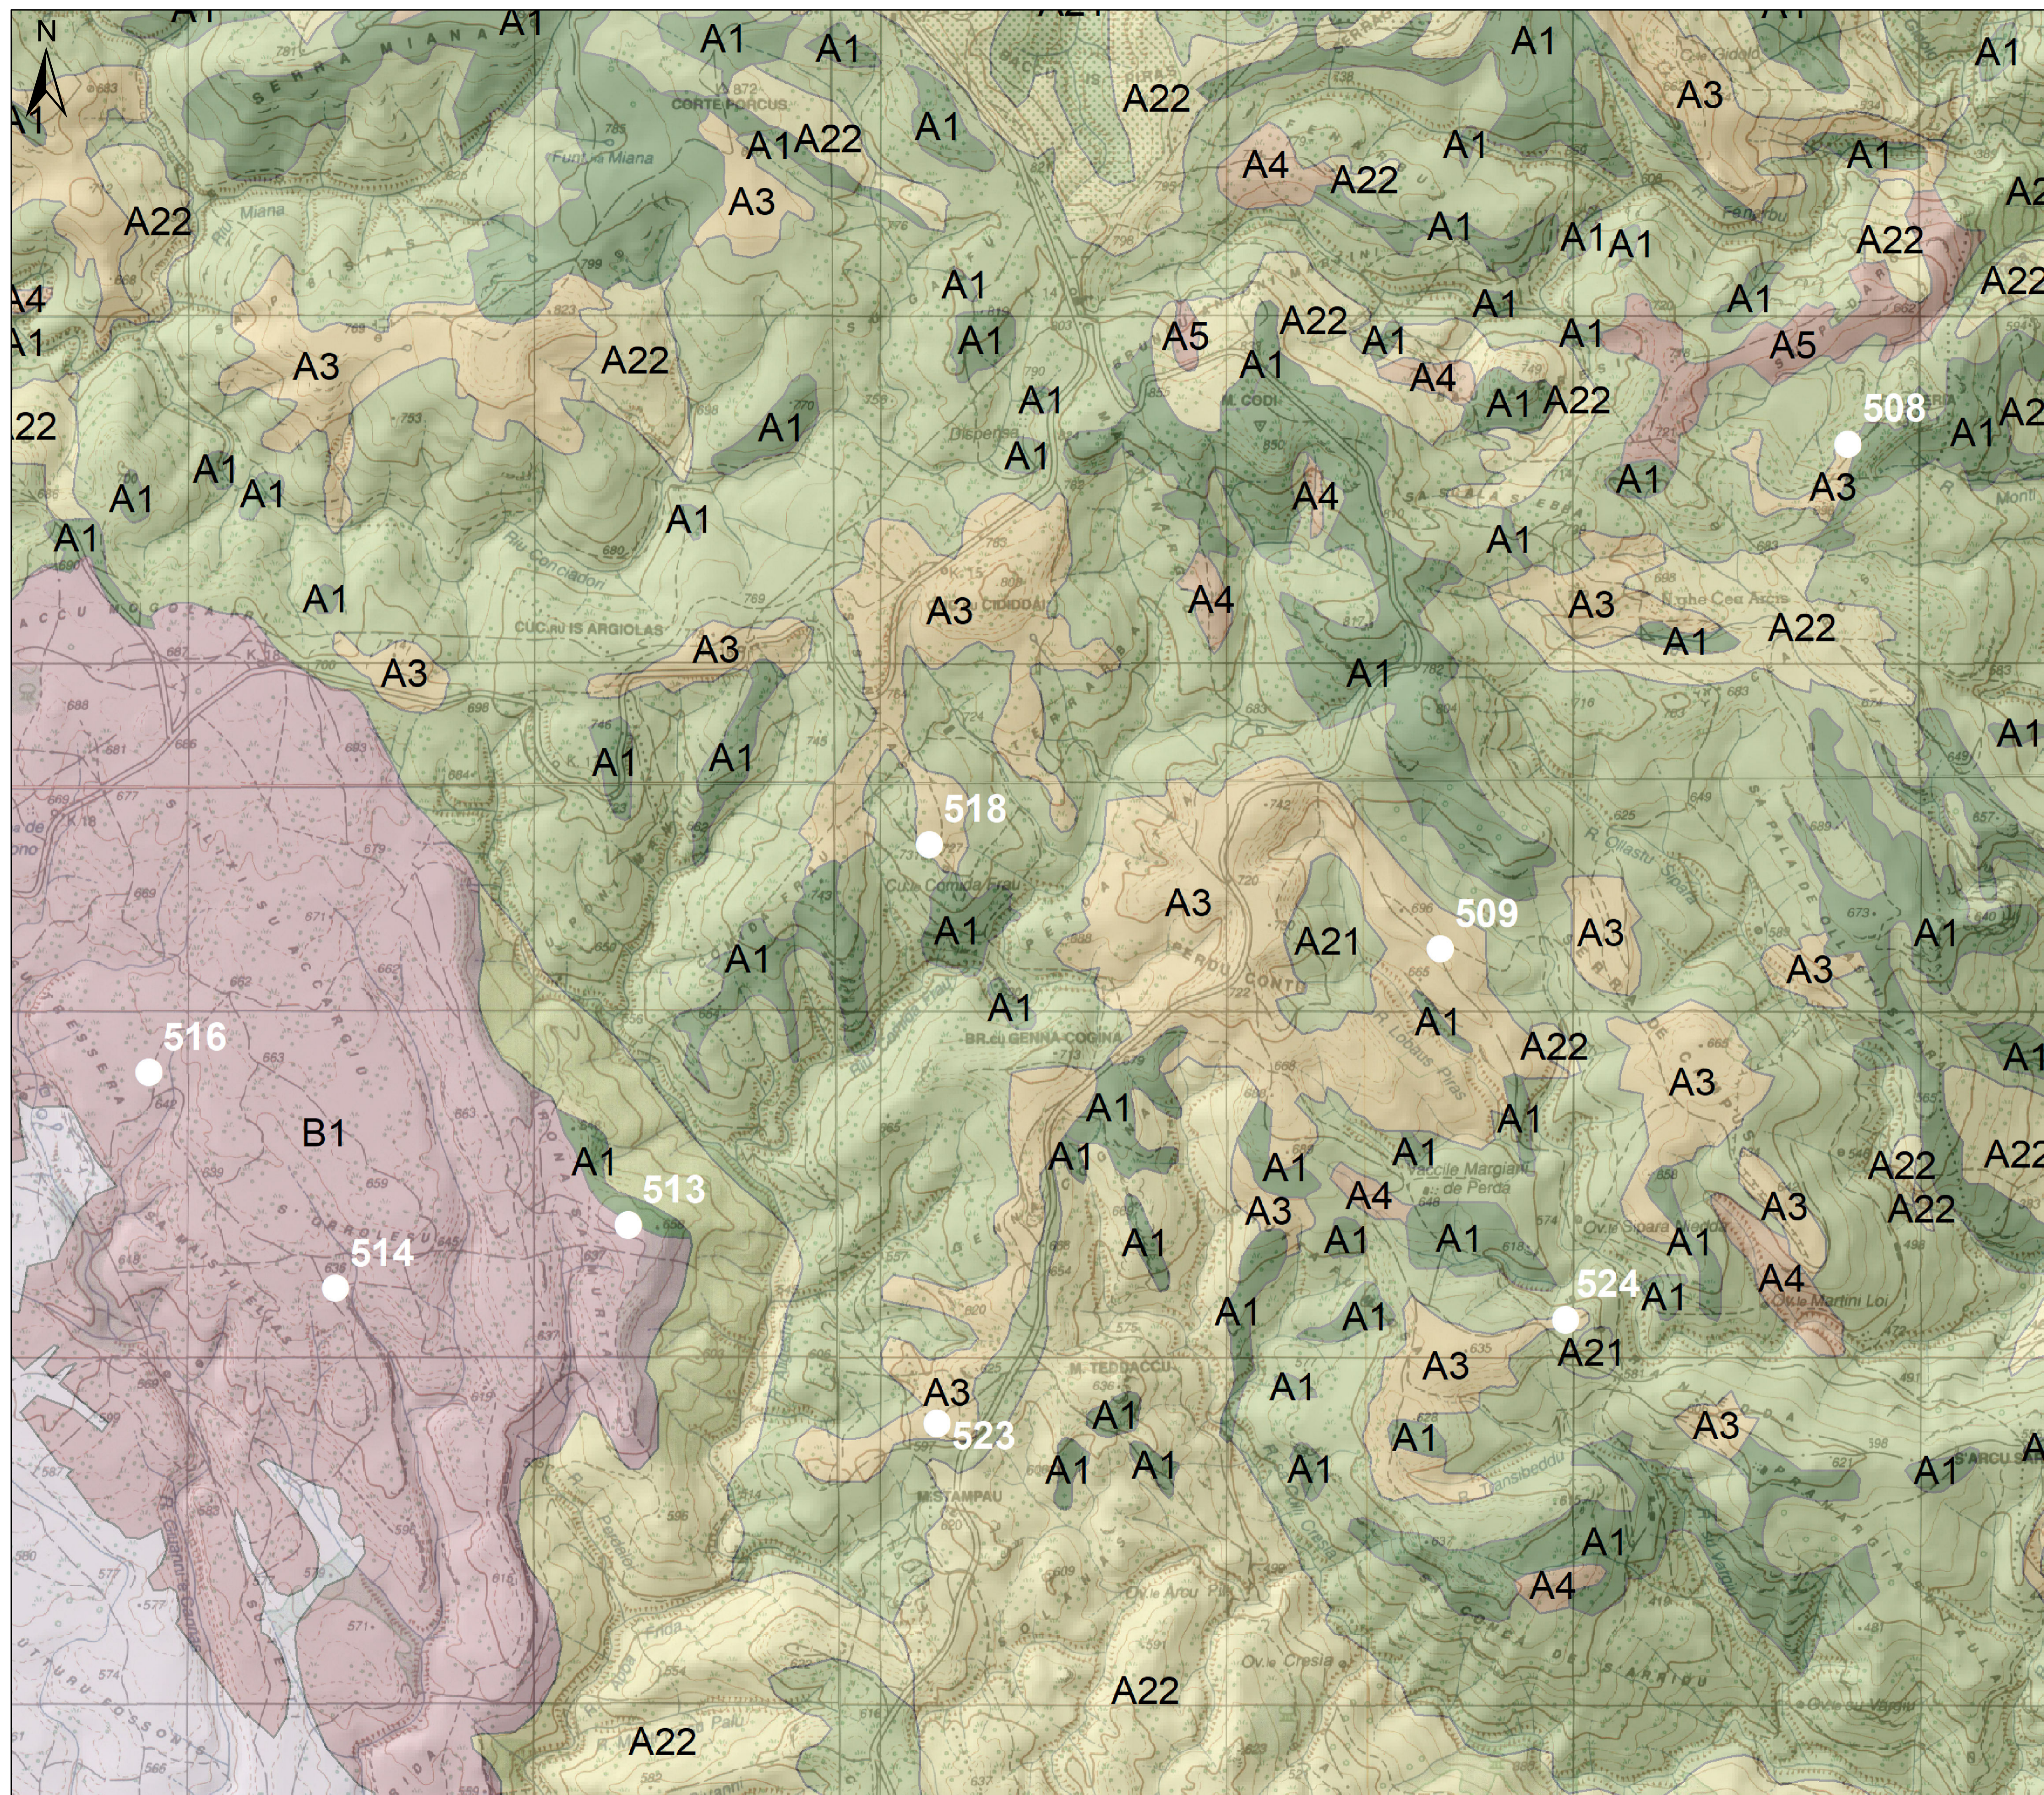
N

A1 A1 A1 A1 A21 A1 A1
A1 A22 A1 A22 A3 A1
A22 A3 A4 A22 A1 A22
A4 A1 A1 A1
A1 A3 A22 A1 A1 A5 A22 A1 A4 A1 A22 A5 A22
22 A1 A1 A1 A1 A1 A1 508 A1 A2
A1 A1 A1 A1 A4 A3
A1 A1 A1
A1 A3 A4 A3 A22 A1
A3 A3 A1
A1 A1 A1
518
A3 A21 509 A3 A3 A1
A1 A1
A1 A1 A1 A22 A3 A1
516 A1
B1 A1 A1 A1 A22 A22
A1 513 A1 A1 A4 A1 A3 A22
A3 A1 A1
514 A1 A4
A1 A1 524 A1
A3 A1 A3 A21
A3 A1 A1 A3
523 A1 A1 A1 A1
A1 A1
A4
A22
A22

SERRA MIANA
CORTE PORCUS
Funt.a Miana
Riu Miana
Riu Conciadori
CUC.ru IS ARGIOLAS
Dispensa
CIDDIDAI
M. CODI
Nghe Ceu Aris
Cuc.u Cornuda Pirau
BR.cu GENNA COGINA
R. Lolinus Pirau
M. TEDDACCU
M.STAMPAU
Ov.le Martini Loi
Ov.le Arcu
Ov.le Cresia